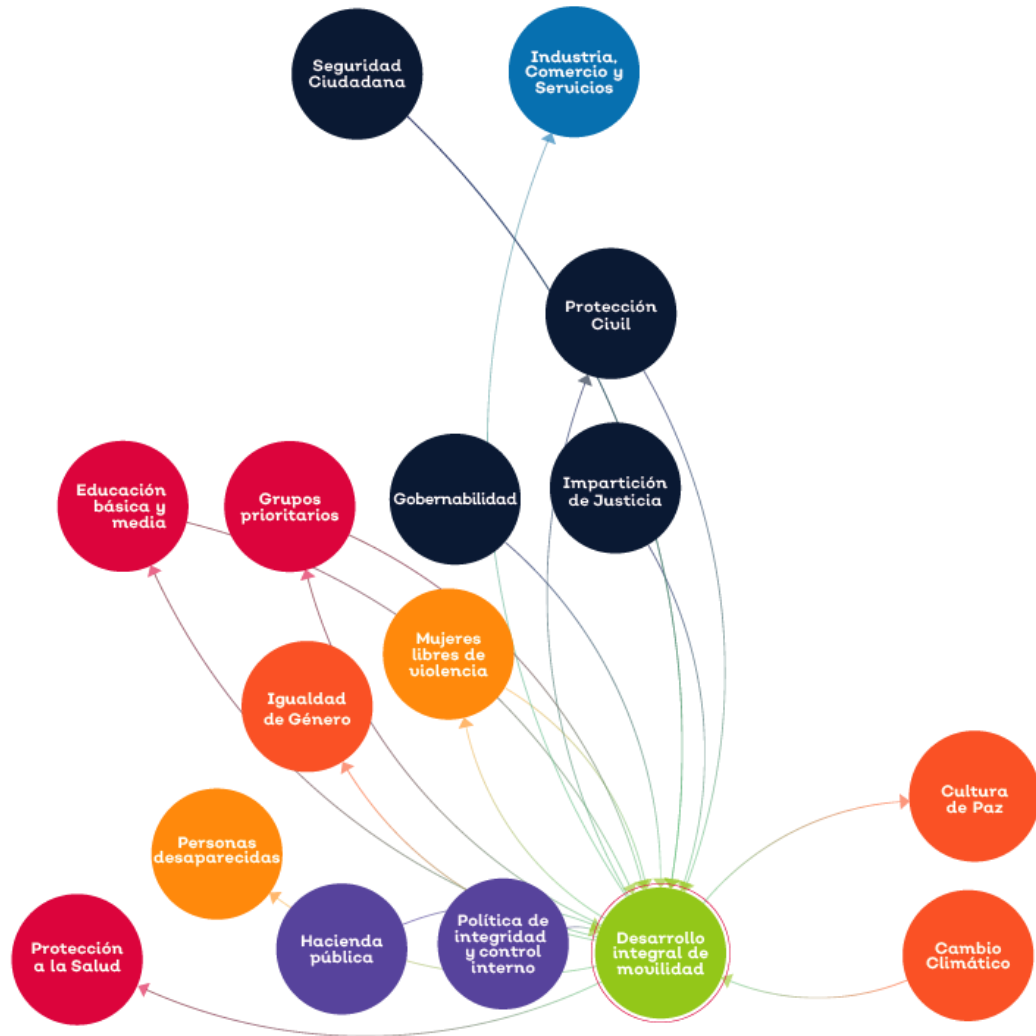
Seguridad Ciudadana

Industria, Comercio y Servicios

Protección Civil

Educación básica y media

Grupos prioritarios

Gobernabilidad

Impartición de Justicia

Mujeres libres de violencia

Igualdad de Género

Cultura de Paz

Personas desaparecidas

Hacienda pública

Política de integridad y control interno

Desarrollo integral de movilidad

Cambio Climático

Protección a la Salud